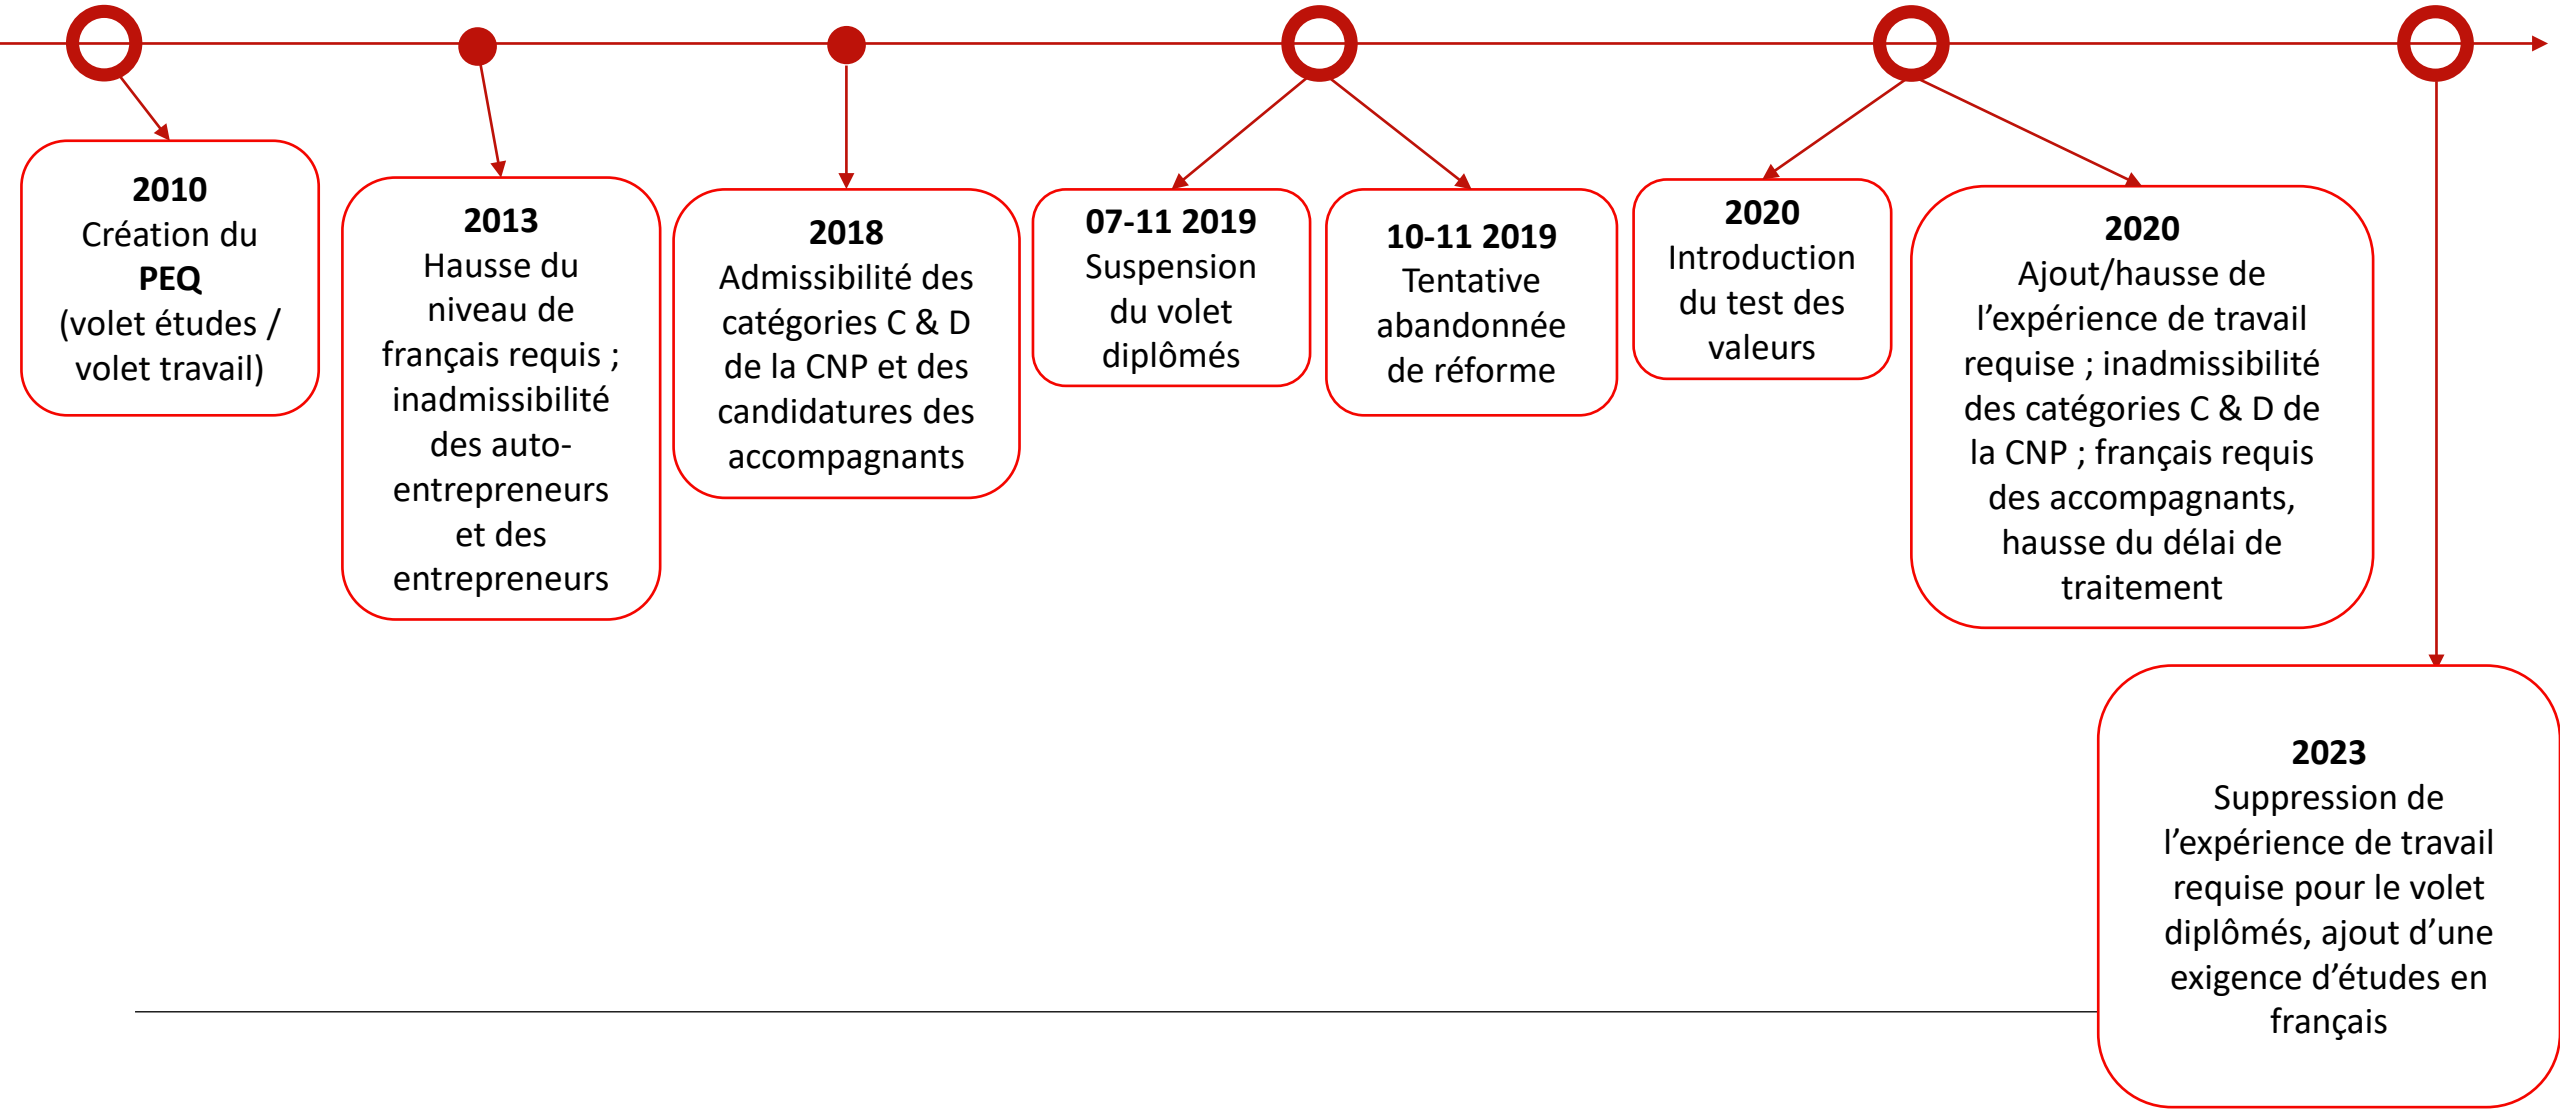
**2010**
Création du **PEQ** (volet études / volet travail)

**2013**
Hausse du niveau de français requis ; inadmissibilité des auto-entrepreneurs et des entrepreneurs

**2018**
Admissibilité des catégories C & D de la CNP et des candidatures des accompagnants

**07-11 2019**
Suspension du volet diplômés

**10-11 2019**
Tentative abandonnée de réforme

**2020**
Introduction du test des valeurs

**2020**
Ajout/hausse de l’expérience de travail requise ; inadmissibilité des catégories C & D de la CNP ; français requis des accompagnants, hausse du délai de traitement

**2023**
Suppression de l’expérience de travail requise pour le volet diplômés, ajout d’une exigence d’études en français